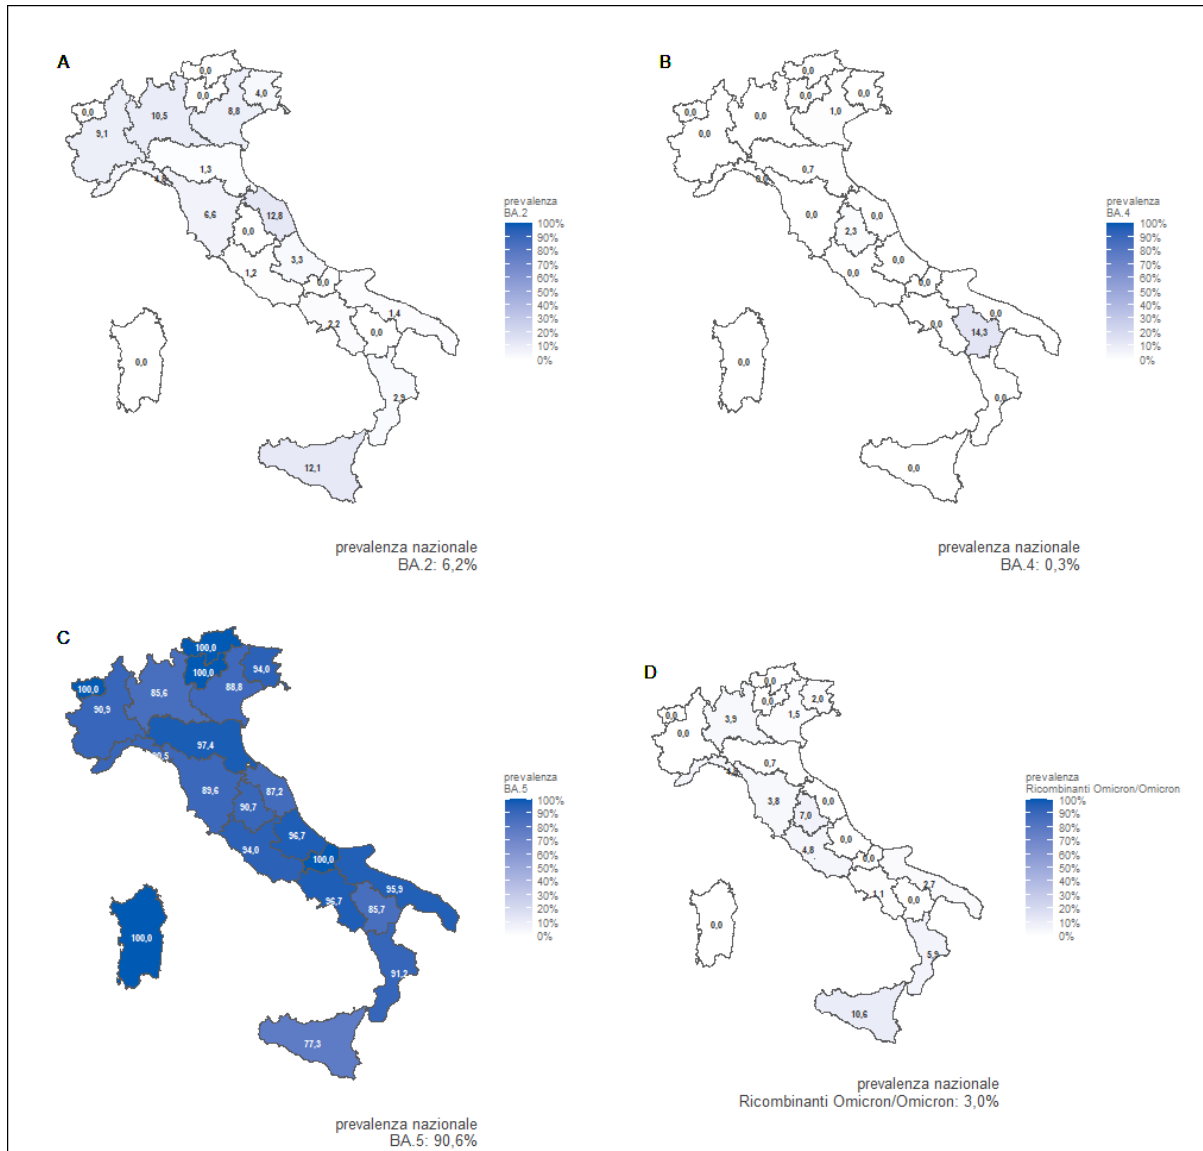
A

0,0
0,0
0,0
4,0
9,1
10,5
8,8
1,3
1,9
6,6
12,8
0,0
1,2
3,3
0,0
1,4
2,2
0,0
0,0
2,9
12,1

prevalenza
BA.2
100%
90%
80%
70%
60%
50%
40%
30%
20%
10%
0%

prevalenza nazionale
BA.2: 6,2%

B

0,0
0,0
0,0
0,0
0,0
0,0
1,0
0,7
0,0
0,0
0,0
2,3
0,0
0,0
0,0
0,0
0,0
14,3
0,0
0,0
0,0
0,0

prevalenza
BA.4
100%
90%
80%
70%
60%
50%
40%
30%
20%
10%
0%

prevalenza nazionale
BA.4: 0,3%

C

100,0
100,0
94,0
100,0
85,6
88,8
90,9
97,4
90,5
89,6
87,2
90,7
96,7
94,0
100,0
95,9
96,7
85,7
100,0
91,2
77,3

prevalenza
BA.5
100%
90%
80%
70%
60%
50%
40%
30%
20%
10%
0%

prevalenza nazionale
BA.5: 90,6%

D

0,0
0,0
2,0
0,0
3,9
0,0
1,5
0,0
1,8
0,7
3,8
0,0
7,0
0,0
4,8
0,0
1,1
2,7
0,0
0,0
5,5
10,6

prevalenza
Ricombinanti Omicron/Omicron
100%
90%
80%
70%
60%
50%
40%
30%
20%
10%
0%

prevalenza nazionale
Ricombinanti Omicron/Omicron: 3,0%